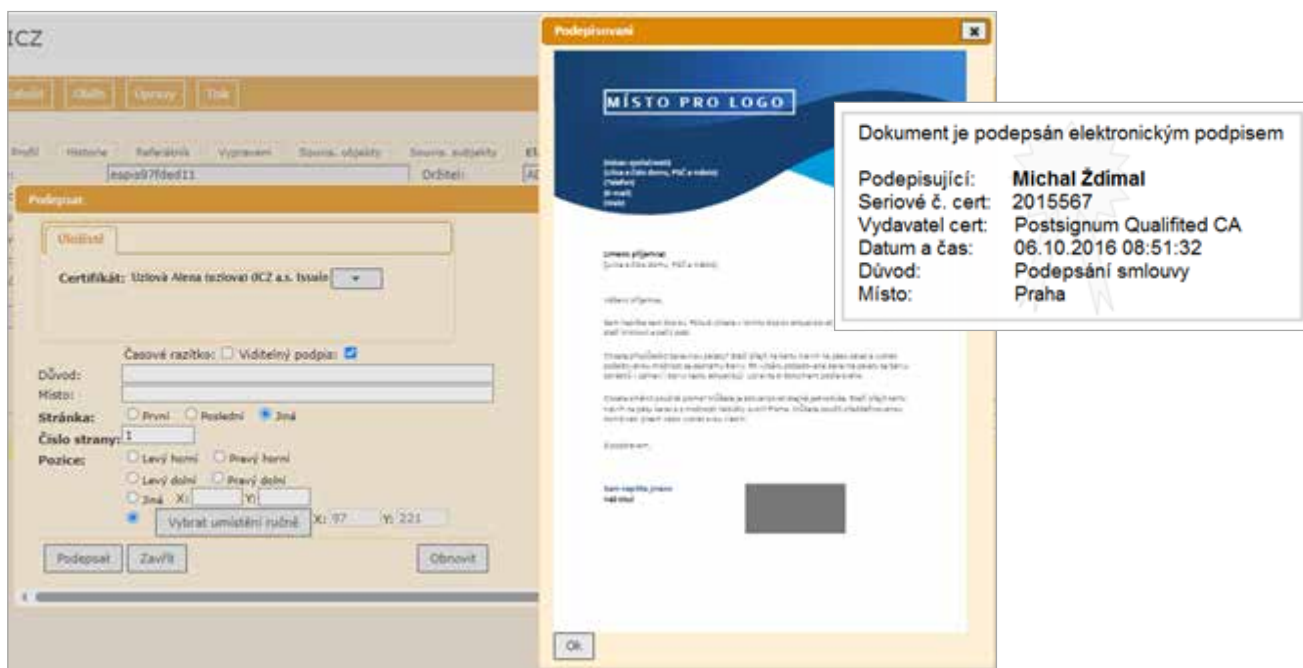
ICZ

Založit | Okolí | Opravy | Tisk

Profil | Historie | Referátník | Vyprav... | Souvis. objekty | Souvis. subjekty

espo97fded11 | Držitel:

Podepsat

Uložení

Certifikát: Uzlova Alena (uzlova) (ICZ a.s. Issuer)

Časové razítko: ☐ Viditelný podpis: ☑

Důvod:

Místo:

Stránka: ○ První ○ Poslední ● Jiná

Číslo strany: 1

Pozice: ○ Levý horní ○ Pravý horní
○ Levý dolní ○ Pravý dolní
○ Jiná X: Y:
● Vybrat umístění ručně X: 97 Y: 221

Podepsat | Zavřít | Obnovit

Podepisovaní

MÍSTO PRO LOGO

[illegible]

Dokument je podepsán elektronickým podpisem

Podepisující: Michal Ždímal
Seriové č. cert: 2015567
Vydavatel cert: Postsignum Qualifited CA
Datum a čas: 06.10.2016 08:51:32
Důvod: Podepsání smlouvy
Místo: Praha

Ok